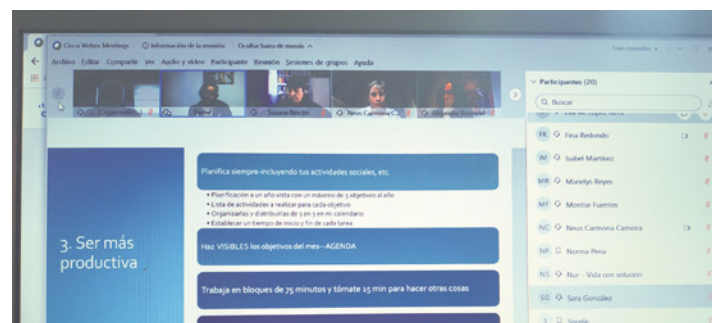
Cisco Webex Meetings  Información de la reunión  Ocultar barra de menús

Archivo  Editar  Compartir  Ver  Audio y vídeo  Participante  Reunión  Sesiones de grupos  Ayuda

Organizador  Susana Rincón  Neus Carmona C...  Alejandra Rosado

Participantes (20)

Buscar

Fina Redondo

Isabel Martínez

Marielys Reyes

Montse Fuentes

Neus Carmona Camora

Norma Pena

Nur - Vida con solución

Sara González

3. Ser más productiva

Planifica siempre incluyendo tus actividades sociales, etc.

• Planificación a un año vista con un máximo de 5 objetivos al año
• Lista de actividades a realizar para cada objetivo
• Organizarlas y distribuirlas de 3 en 3 en mi calendario
• Establecer un tiempo de inicio y fin de cada tarea

Haz VISIBLES los objetivos del mes—AGENDA

Trabaja en bloques de 75 minutos y tómate 15 min para hacer otras cosas